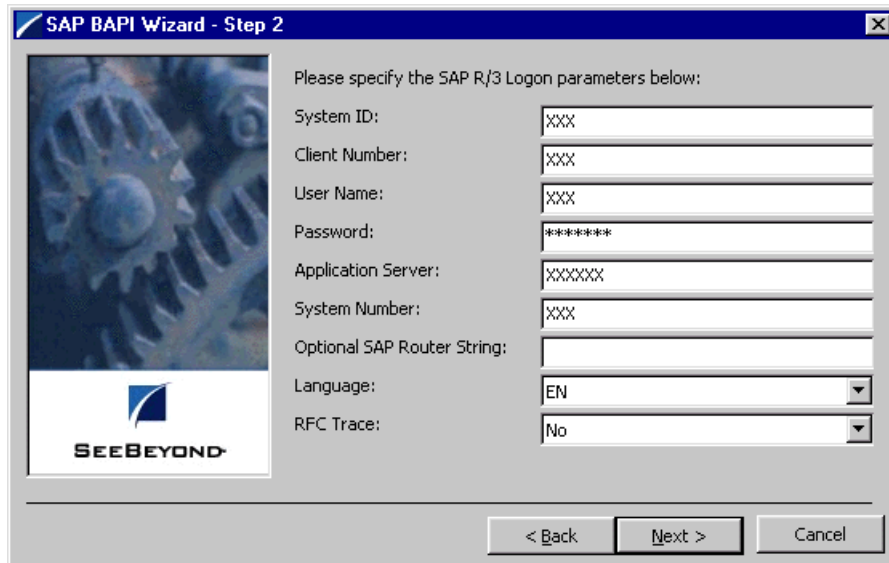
SAP BAPI Wizard - Step 2

SEEBEYOND

Please specify the SAP R/3 Logon parameters below:

System ID: XXX
Client Number: XXX
User Name: XXX
Password: *******
Application Server: XXXXXX
System Number: XXX
Optional SAP Router String:
Language: EN
RFC Trace: No

< Back
Next >
Cancel